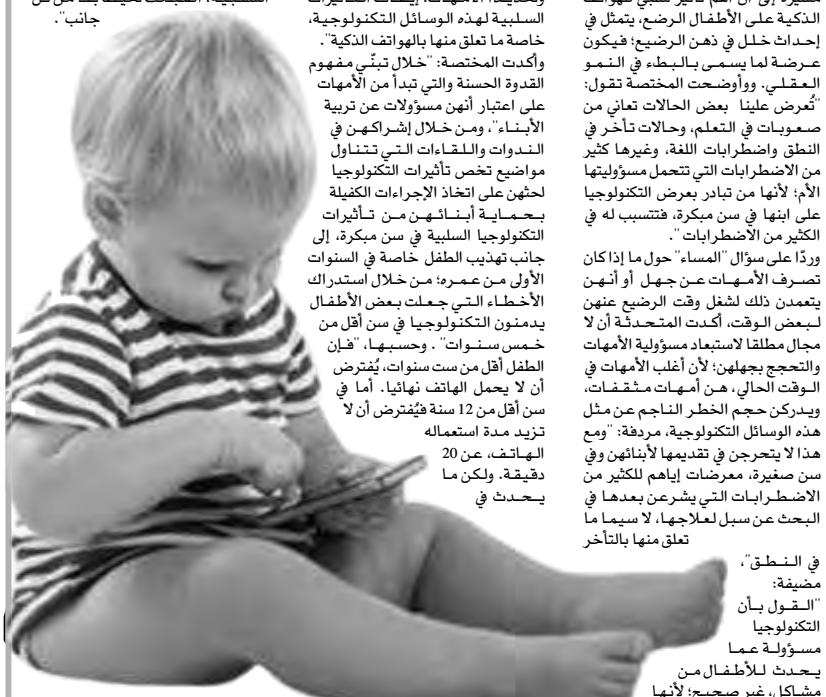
مشيرة إلى أن أهم تأثير سلبي لهواتف الذكية على الأطفال الرضع، يتمثل في إحداث خلل في ذهن الرضيع؛ فيكون عرضة لما يسمى بالبطء في النمو العقلي. ووأوضحت المختصة تقول: "تُعرض علينا بعض الحالات تعاني من صعوبات في التعلم، وحالات تأخر في النطق واضطرابات اللغة، وغيرها كثير من الاضطرابات التي تتحمل مسؤوليتها الأم؛ لأنها من تبادر بعرض التكنولوجيا على ابنها في سن مبكرة، فتتسبب له في الكثير من الاضطرابات".

وردًا على سؤال "المساء" حول ما إذا كان تصرف الأمهات عن جهل أو أنهن يتعمدن ذلك لشغل وقت الرضيع عنهن لبعض الوقت، أكدت المتحدثة أن لا مجال مطلقا لاستبعاد مسؤولية الأمهات والتحجج بجهلهن؛ لأن أغلب الأمهات في الوقت الحالي، هن أمهات مثقفات، ويدركن حجم الخطر الناجم عن مثل هذه الوسائل التكنولوجية، مردفة: "ومع هذا لا يتحرجن في تقديمها لأبنائهن وفي سن صغيرة، معرضات إياهم للكثير من الاضطرابات التي يشرعن بعدها في البحث عن سبل لعلاجها، لا سيما ما تعلق منها بالتأخر

في النطق"، مضيفة: "القول بأن التكنولوجيا مسؤولة عما يحدث للأطفال من مشاكل غير صحيح؛ لأنها

وتحديدا الأمهات، إيقاف التأثيرات السلبية لهذه الوسائل التكنولوجية، خاصة ما تعلق منها بالهواتف الذكية".

وأكدت المختصة: "خلال تبنّي مفهوم القدوة الحسنة والتي تبدأ من الأمهات على اعتبار أنهن مسؤولات عن تربية الأبناء"، ومن خلال إشراكهن في الندوات واللقاءات التي تتناول مواضيع تخص تأثيرات التكنولوجيا لحثهن على اتخاذ الإجراءات الكفيلة بحماية أبنائهن من تأثيرات التكنولوجيا السلبية في سن مبكرة، إلى جانب تهذيب الطفل خاصة في السنوات الأولى من عمره؛ من خلال استدراك الأخطاء التي جعلت بعض الأطفال يدمنون التكنولوجيا في سن أقل من خمس سنوات". وحسبها، "فإن الطفل أقل من ست سنوات، يُفترض أن لا يحمل الهاتف نهائيا. أما في سن أقل من 12 سنة فيُفترض أن لا تزيد مدة استعماله الهاتف، عن 20 دقيقة. ولكن ما يحدث في

السلبية المضبطة محيطة بطفل من كل جانب".